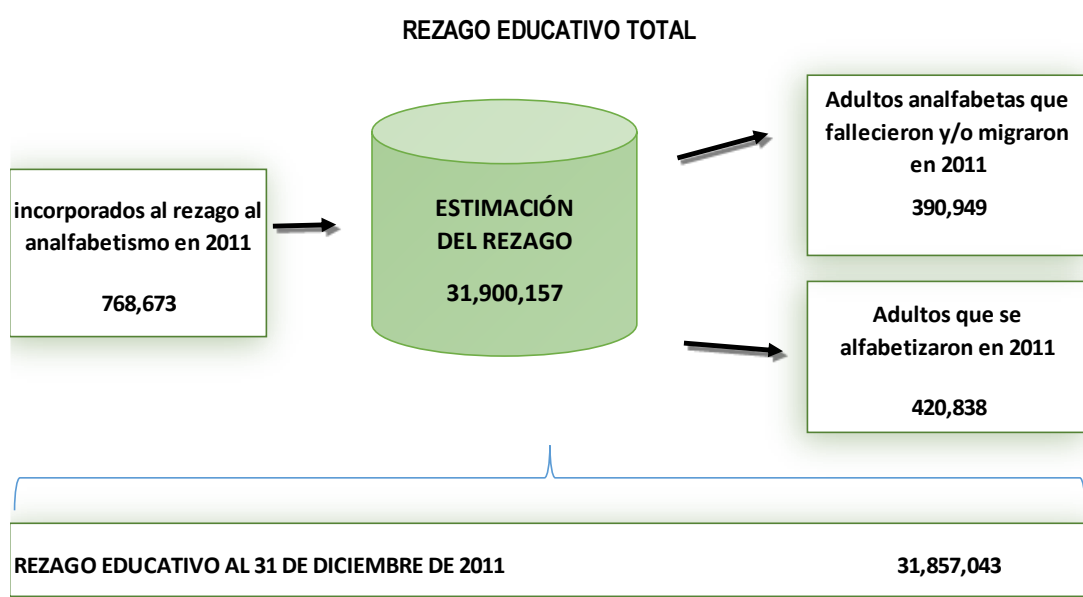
REZAGO EDUCATIVO TOTAL

incorporados al rezago al analfabetismo en 2011

768,673

ESTIMACIÓN DEL REZAGO

31,900,157

Adultos analfabetas que fallecieron y/o migraron en 2011

390,949

Adultos que se alfabetizaron en 2011

420,838

REZAGO EDUCATIVO AL 31 DE DICIEMBRE DE 2011

31,857,043